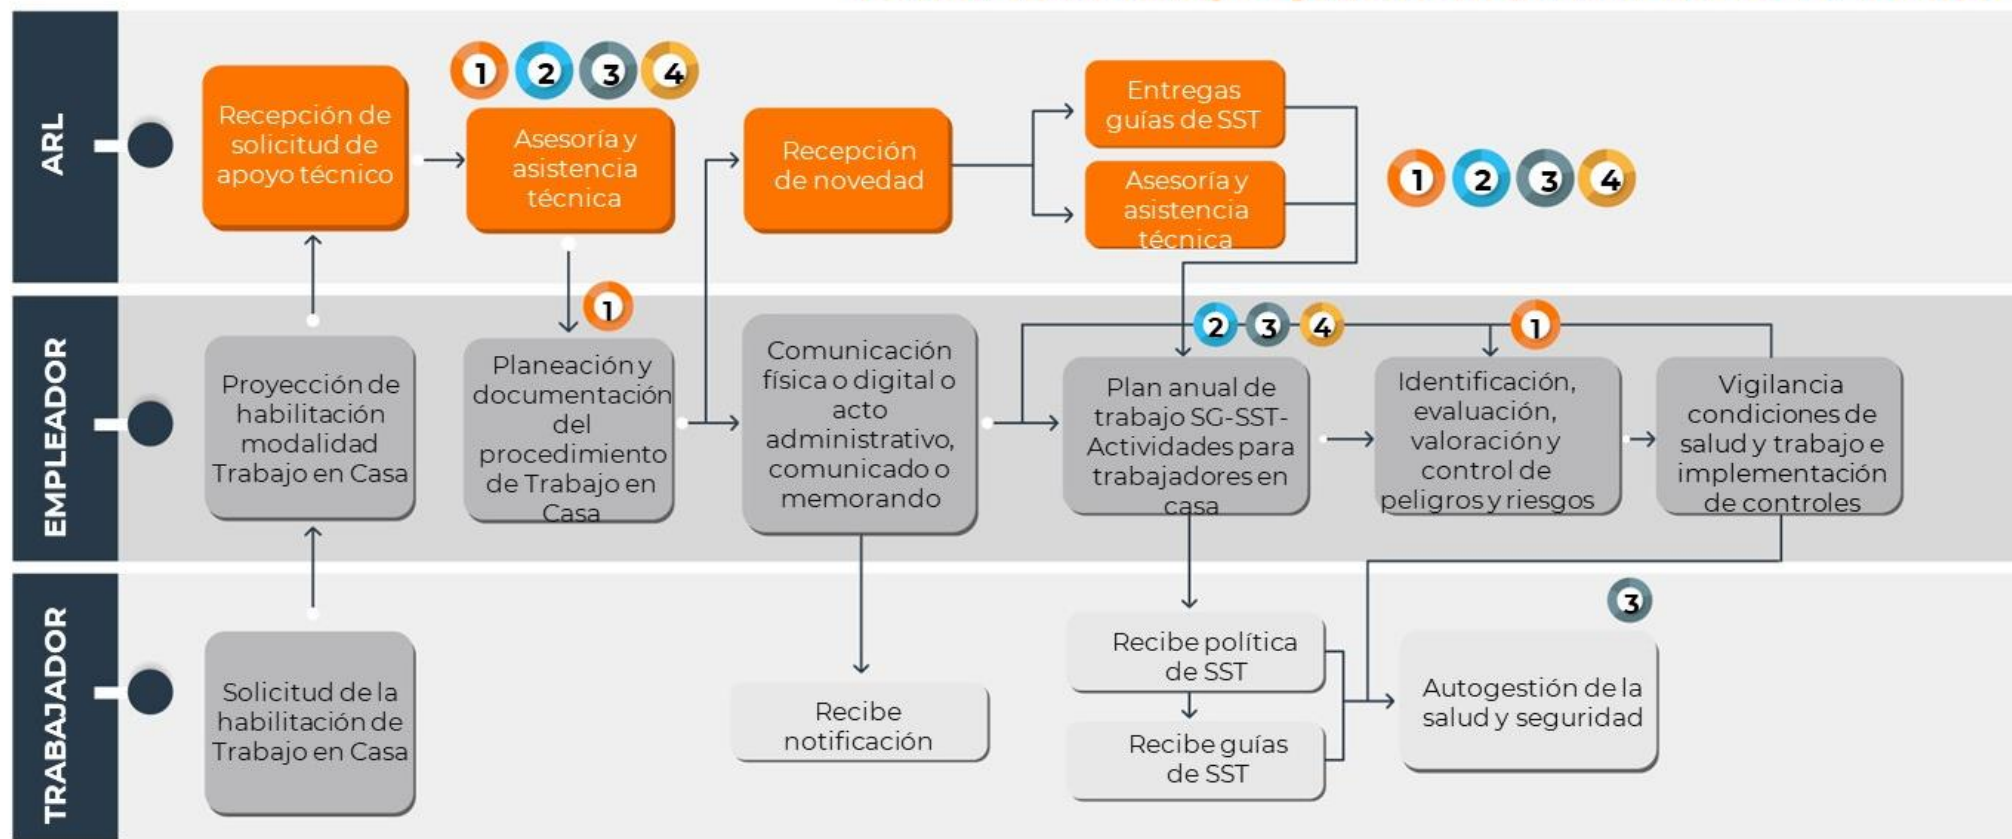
ARL

Recepción de solicitud de apoyo técnico

1 2 3 4

Asesoría y asistencia técnica

Recepción de novedad

Entregas guías de SST

Asesoría y asistencia técnica

1 2 3 4

EMPLEADOR

Proyección de habilitación modalidad Trabajo en Casa

1

Planeación y documentación del procedimiento de Trabajo en Casa

Comunicación física o digital o acto administrativo, comunicado o memorando

2 3 4

Plan anual de trabajo SG-SST- Actividades para trabajadores en casa

1

Identificación, evaluación, valoración y control de peligros y riesgos

Vigilancia condiciones de salud y trabajo e implementación de controles

TRABAJADOR

Solicitud de la habilitación de Trabajo en Casa

Recibe notificación

Recibe política de SST

Recibe guías de SST

3

Autogestión de la salud y seguridad